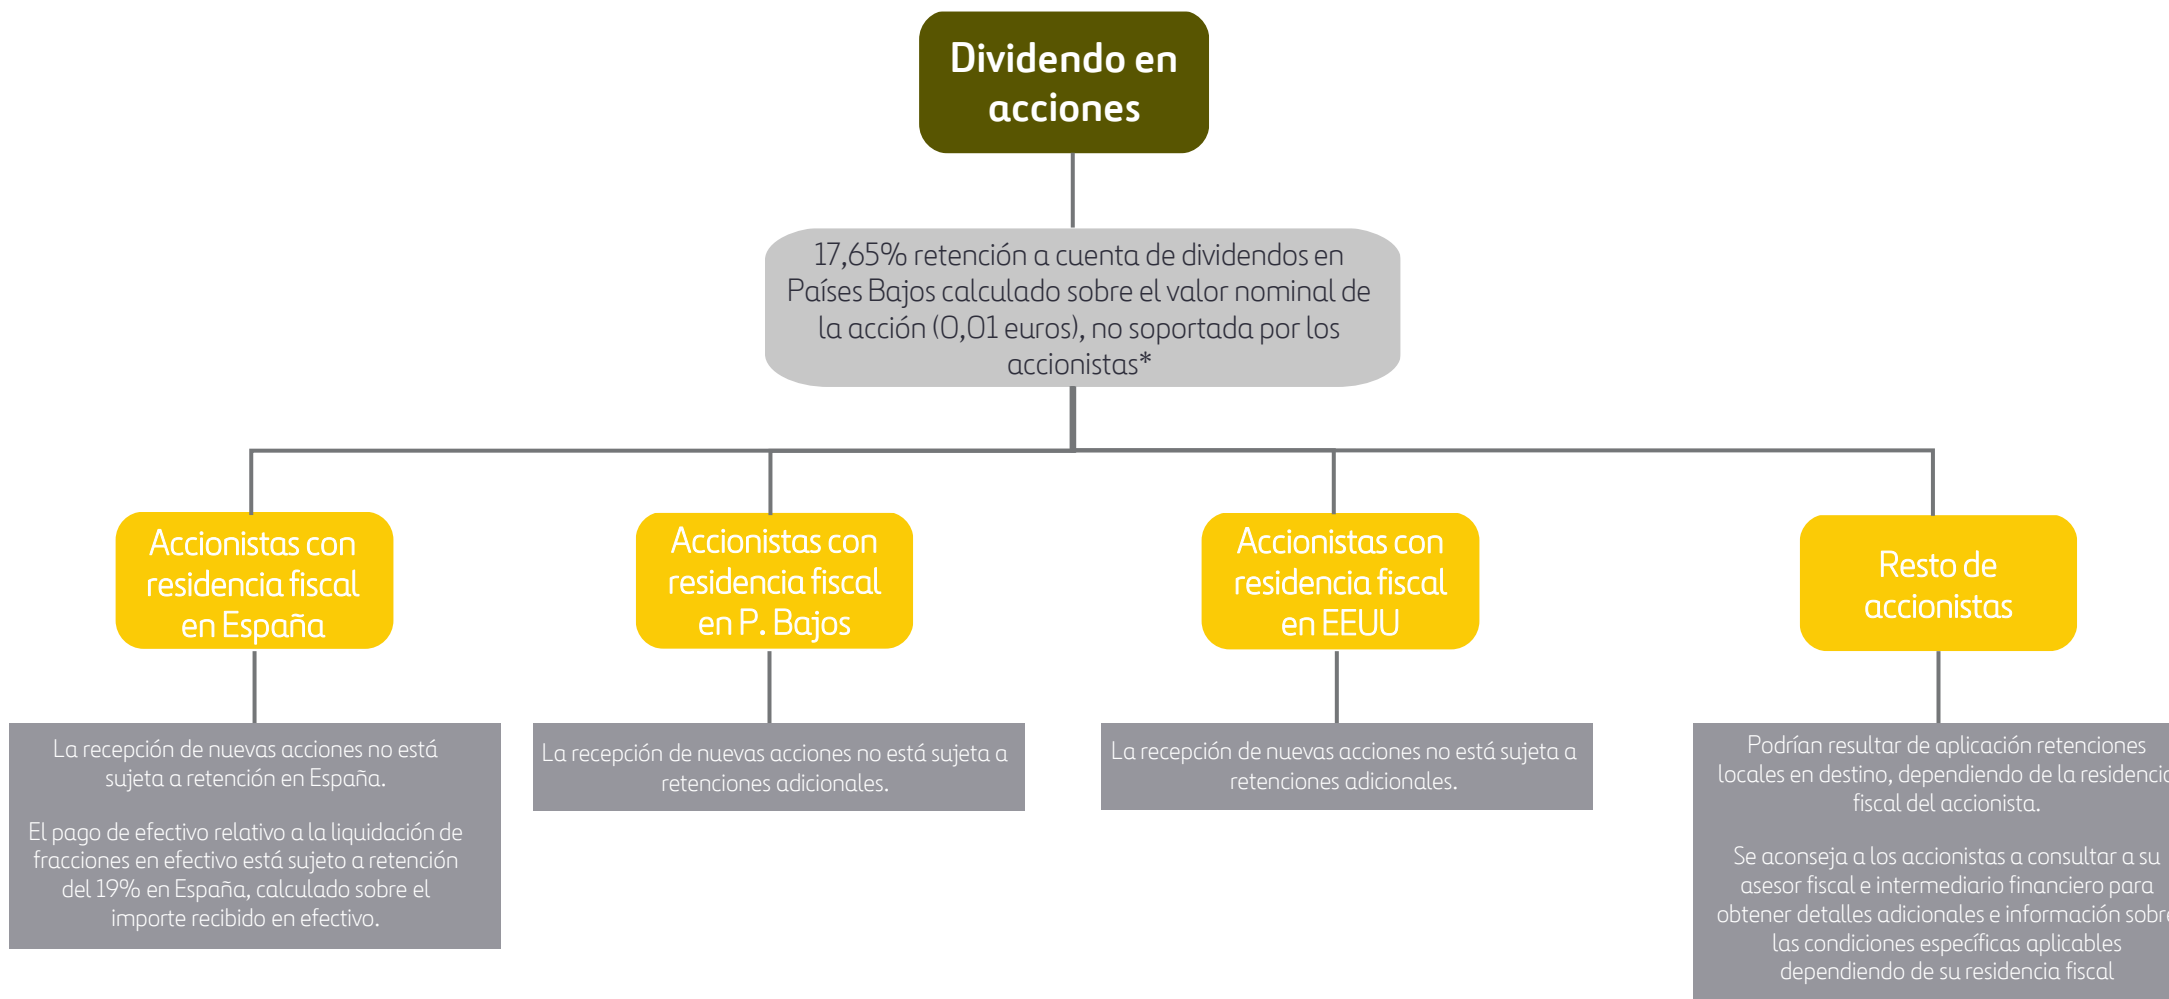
Dividendo en acciones

17,65% retención a cuenta de dividendos en Países Bajos calculado sobre el valor nominal de la acción (0,01 euros), no soportada por los accionistas*

Accionistas con residencia fiscal en España

Accionistas con residencia fiscal en P. Bajos

Accionistas con residencia fiscal en EEUU

Resto de accionistas

La recepción de nuevas acciones no está sujeta a retención en España.

El pago de efectivo relativo a la liquidación de fracciones en efectivo está sujeto a retención del 19% en España, calculado sobre el importe recibido en efectivo.

La recepción de nuevas acciones no está sujeta a retenciones adicionales.

La recepción de nuevas acciones no está sujeta a retenciones adicionales.

Podrían resultar de aplicación retenciones locales en destino, dependiendo de la residenci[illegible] fiscal del accionista.

Se aconseja a los accionistas a consultar a su asesor fiscal e intermediario financiero para obtener detalles adicionales e información sobr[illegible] las condiciones específicas aplicables dependiendo de su residencia fiscal